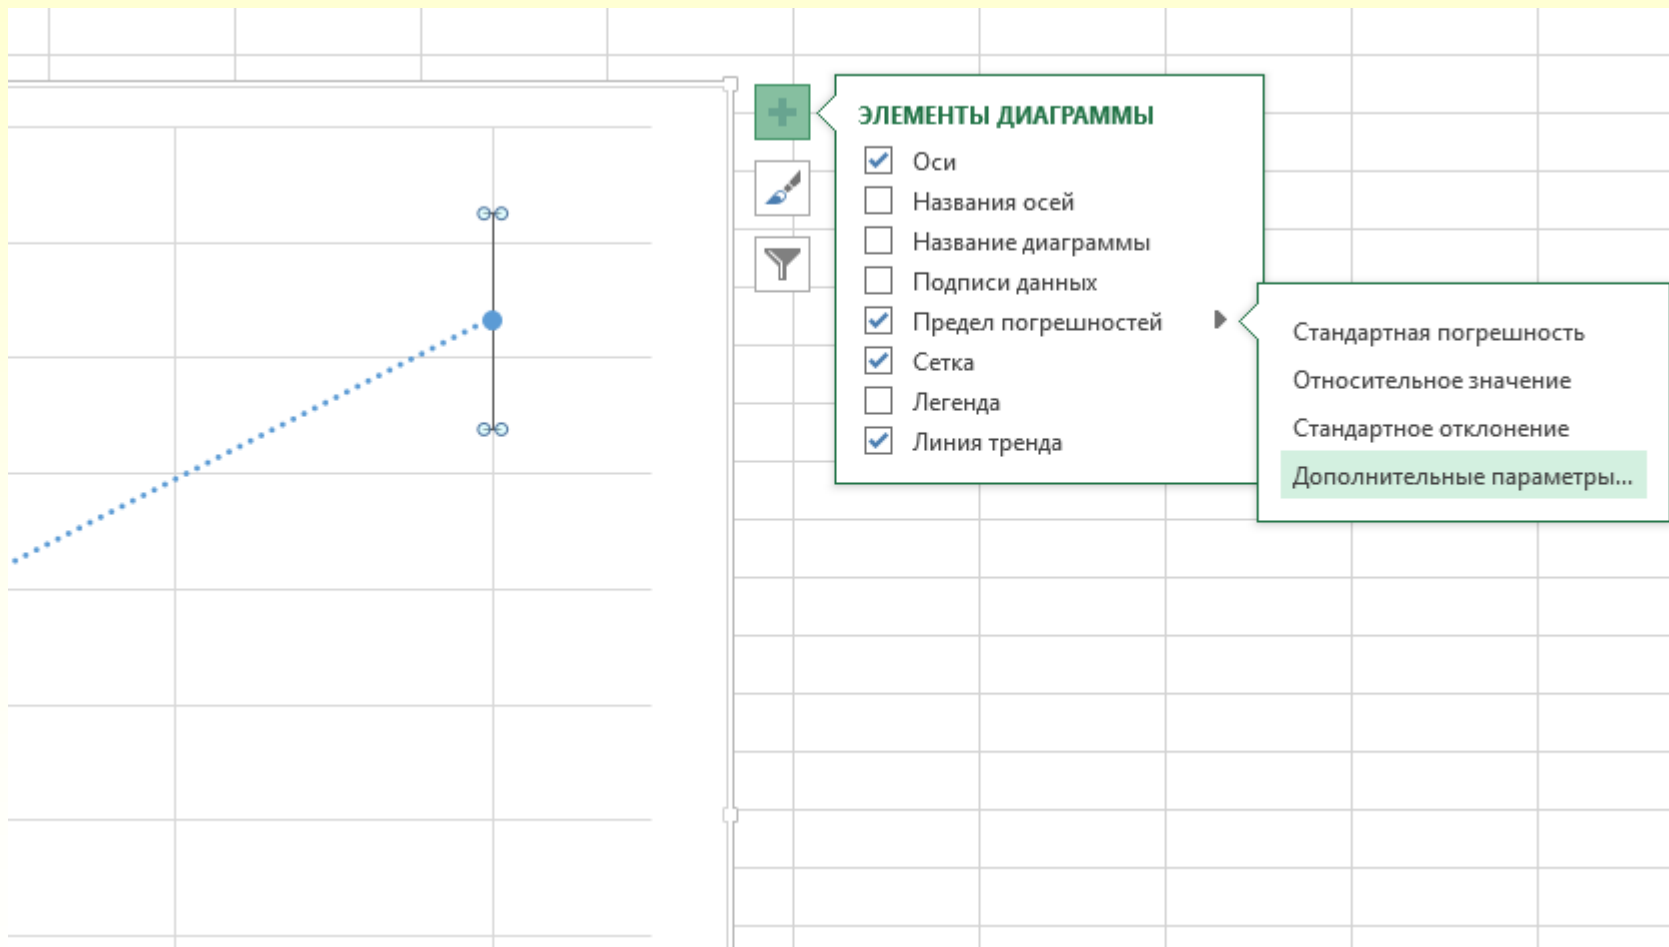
ЭЛЕМЕНТЫ ДИАГРАММЫ
Оси
Названия осей
Название диаграммы
Подписи данных
Предел погрешностей
Сетка
Легенда
Линия тренда

Стандартная погрешность
Относительное значение
Стандартное отклонение
Дополнительные параметры...